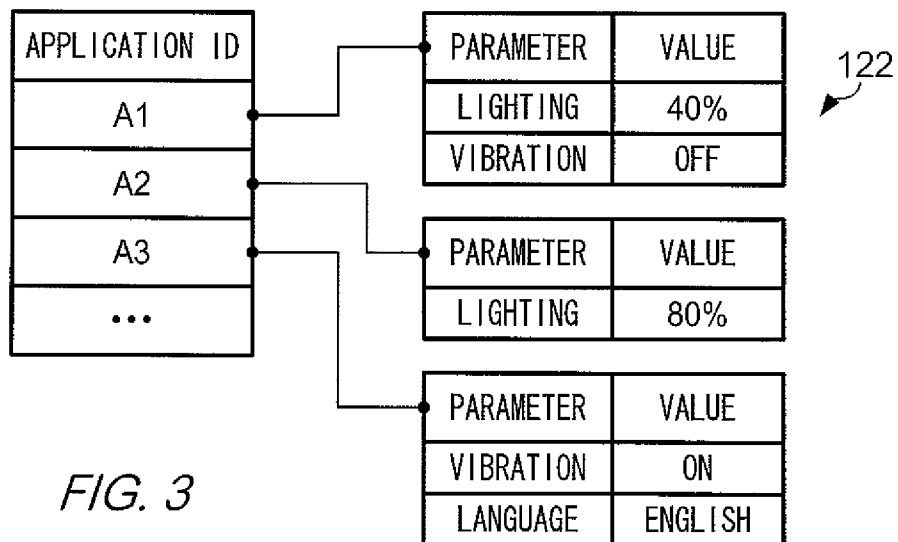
| APPLICATION ID |
|---|
| A1 |
| A2 |
| A3 |
| ... |

| PARAMETER | VALUE |
|---|---|
| LIGHTING | 40% |
| VIBRATION | OFF |

122

| PARAMETER | VALUE |
|---|---|
| LIGHTING | 80% |

| PARAMETER | VALUE |
|---|---|
| VIBRATION | ON |
| LANGUAGE | ENGLISH |

FIG. 3